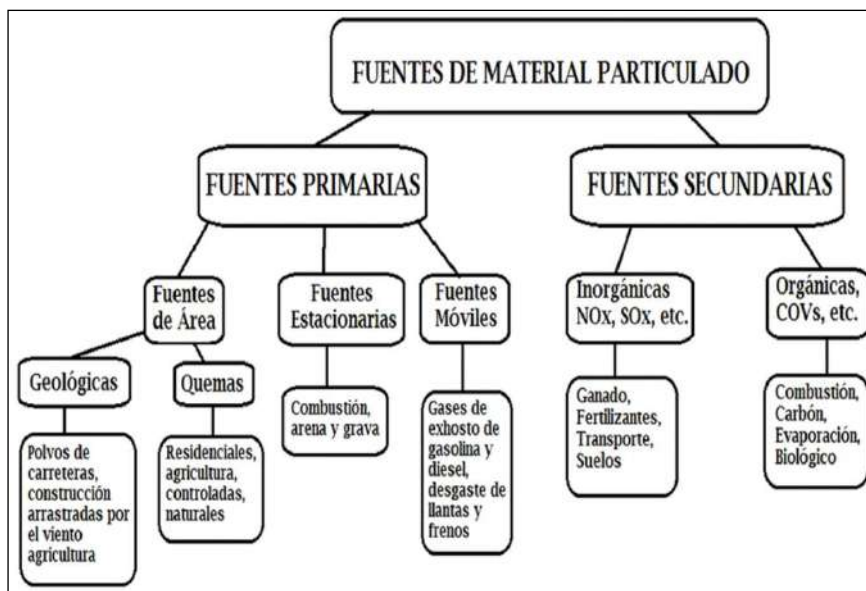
FUENTES DE MATERIAL PARTICULADO

FUENTES PRIMARIAS

FUENTES SECUNDARIAS

Fuentes de Área

Fuentes Estacionarias

Fuentes Móviles

Inorgánicas NOx, SOx, etc.

Orgánicas, COVs, etc.

Geológicas

Quemas

Polvos de carreteras, construcción arrastradas por el viento agricultura

Residenciales, agricultura, controladas, naturales

Combustión, arena y grava

Gases de exhosto de gasolina y diesel, desgaste de llantas y frenos

Ganado, Fertilizantes, Transporte, Suelos

Combustión, Carbón, Evaporación, Biológico